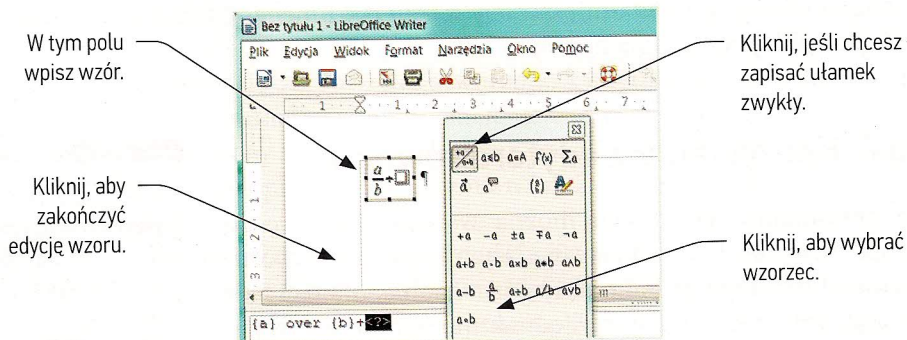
W tym polu wpisz wzór.

Kliknij, aby zakończyć edycję wzoru.

Bez tytułu 1 - LibreOffice Writer

Plik Edycja Widok Format Narzędzia Okno Pomoc

1 2 3 4 5 6 7

$\frac{a}{b}+\square$ ¶

$a \leq b$ $a \in A$ $f(x)$ $\sum a$

$\vec{a}$ $\binom{a}{b}$

$+a$ $-a$ $\pm a$ $\mp a$ $\neg a$

$a+b$ $a \cdot b$ $a \times b$ $a * b$ $a \wedge b$

$a-b$ $\frac{a}{b}$ $a \div b$ $a/b$ $a \vee b$

$a \circ b$

{a} over {b}+<?>

Kliknij, jeśli chcesz zapisać ułamek zwykły.

Kliknij, aby wybrać wzorzec.